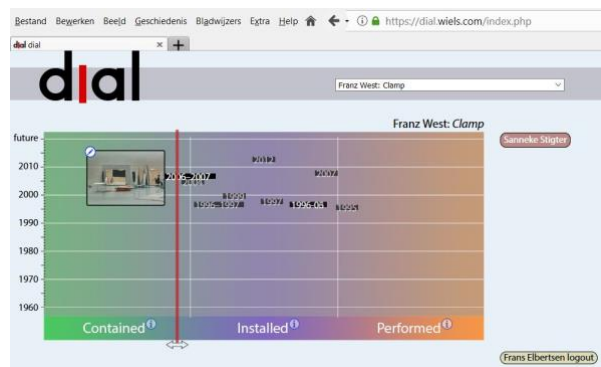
Bestand Bewerken Beeld Geschiedenis Bladwijzers Extra Help
https://dial.wiels.com/index.php
dial dial ×
dial
Franz West: Clamp
Franz West: *Clamp*
Sanneke Stigter
future
2010
2000
1990
1980
1970
1960
2013
2007
2006-2007
2006
1999
1998-1997
1997
1996-06
1995
Contained
Installed
Performed
Frans Elbertsen logout